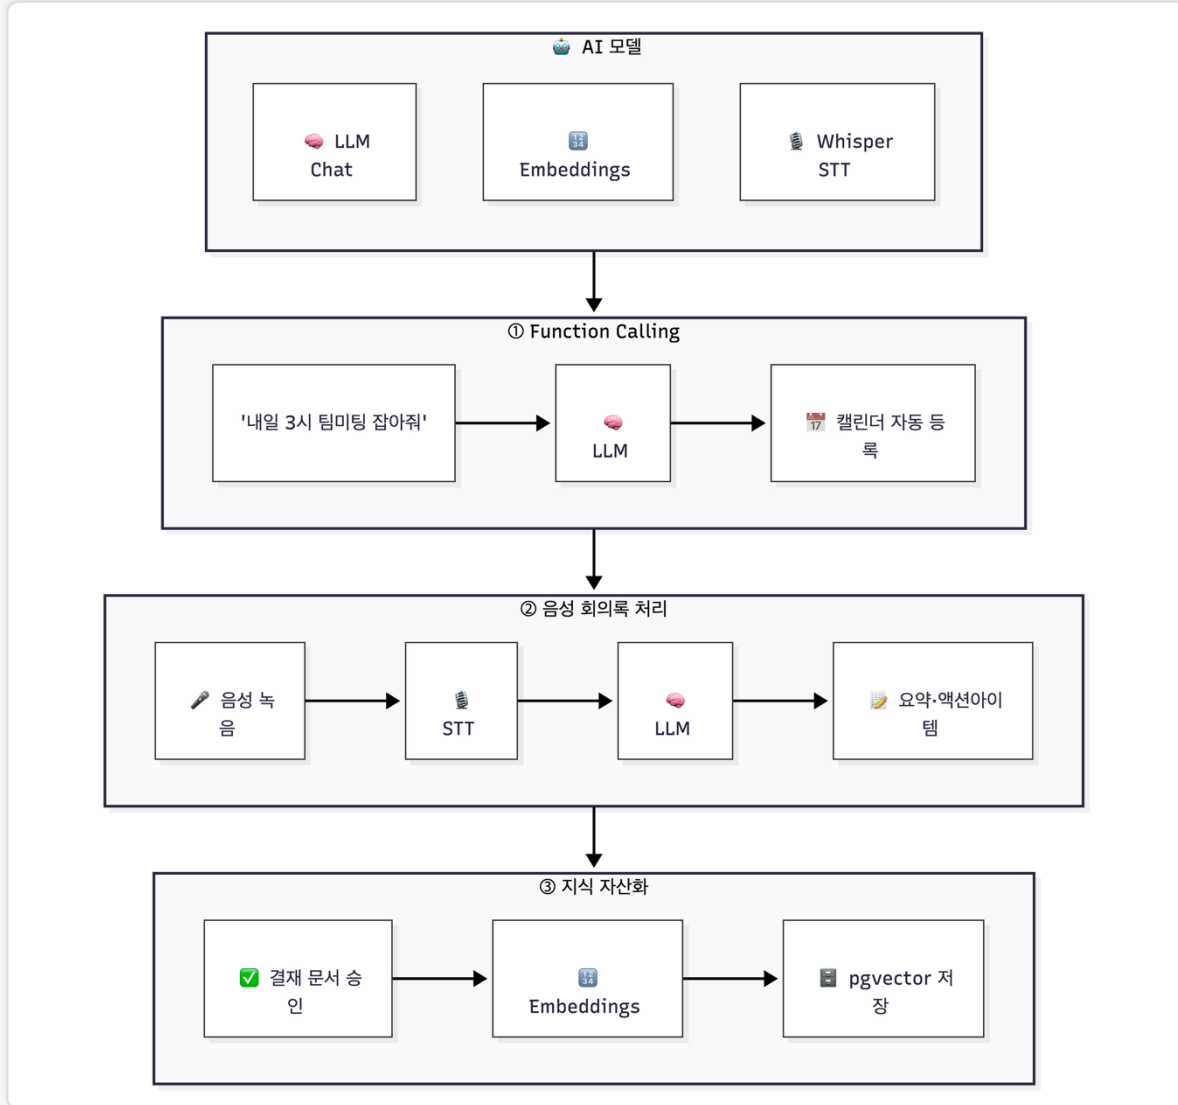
🤖 AI 모델

🧠 LLM Chat

🔢 Embeddings

🎙️ Whisper STT

① Function Calling

'내일 3시 팀미팅 잡아줘'

🧠 LLM

📅 캘린더 자동 등록

② 음성 회의록 처리

🎤 음성 녹음

🎙️ STT

🧠 LLM

📝 요약·액션아이템

③ 지식 자산화

✅ 결재 문서 승인

🔢 Embeddings

🗄️ pgvector 저장